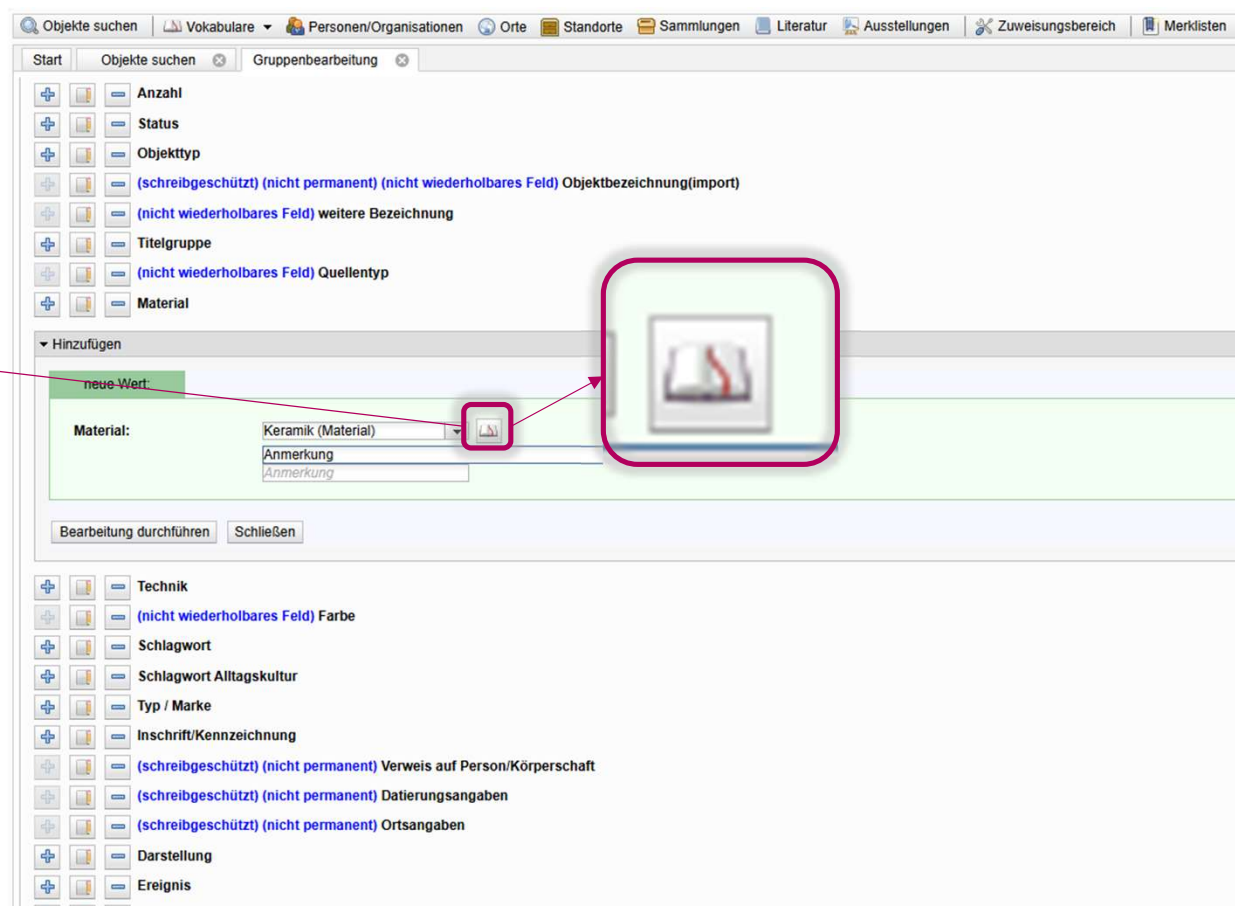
Objekte suchen | Vokabulare | Personen/Organisationen | Orte | Standorte | Sammlungen | Literatur | Ausstellungen | Zuweisungsbereich | Merklisten

Start | Objekte suchen | Gruppenbearbeitung

Anzahl
Status
Objekttyp
(schreibgeschützt) (nicht permanent) (nicht wiederholbares Feld) Objektbezeichnung(import)
(nicht wiederholbares Feld) weitere Bezeichnung
Titelgruppe
(nicht wiederholbares Feld) Quellentyp
Material

Hinzufügen

neue Wert:

Material: Keramik (Material)
Anmerkung
Anmerkung

Bearbeitung durchführen | Schließen

Technik
(nicht wiederholbares Feld) Farbe
Schlagwort
Schlagwort Alltagskultur
Typ / Marke
Inschrift/Kennzeichnung
(schreibgeschützt) (nicht permanent) Verweis auf Person/Körperschaft
(schreibgeschützt) (nicht permanent) Datierungsangaben
(schreibgeschützt) (nicht permanent) Ortsangaben
Darstellung
Ereignis